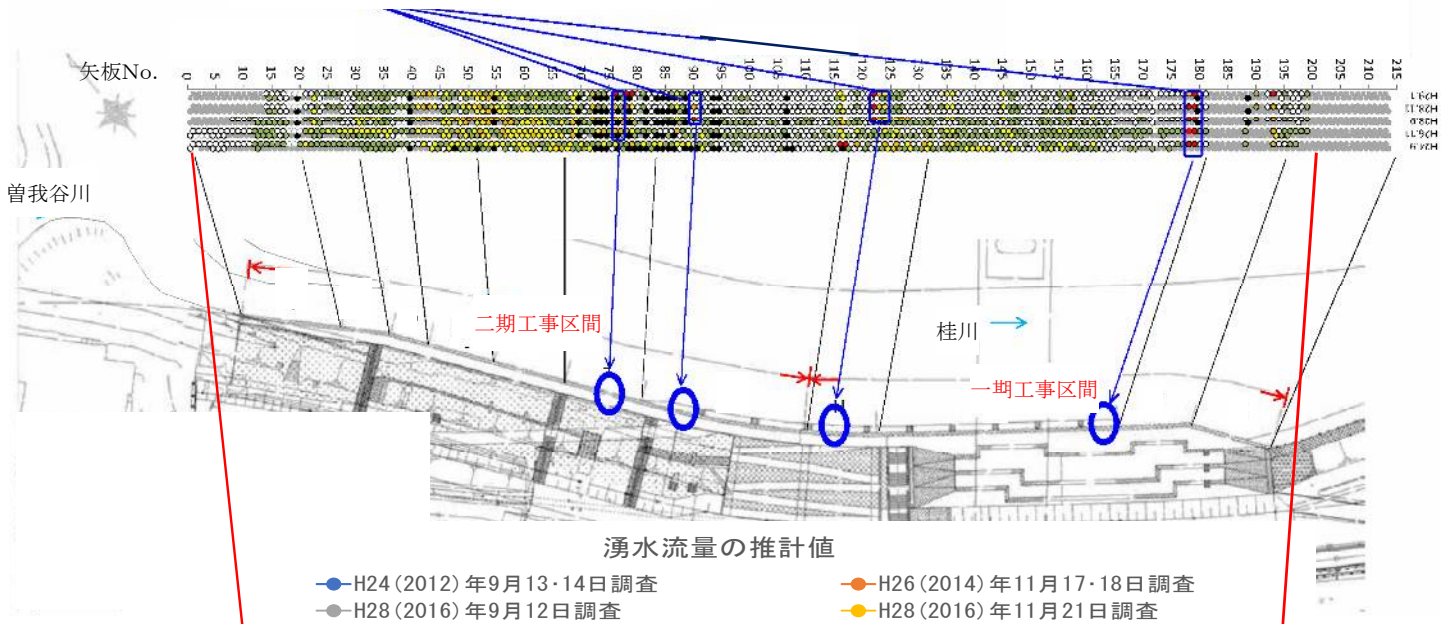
矢板No.

0 5 10 15 20 25 30 35 40 45 50 55 60 65 70 75 80 85 90 95 100 105 110 115 120 125 130 135 140 145 150 155 160 165 170 175 180 185 190 195 200 205 210 215

曽我谷川

二期工事区間

桂川

一期工事区間

湧水流量の推計値

H24(2012)年9月13･14日調査
H26(2014)年11月17･18日調査
H28(2016)年9月12日調査
H28(2016)年11月21日調査